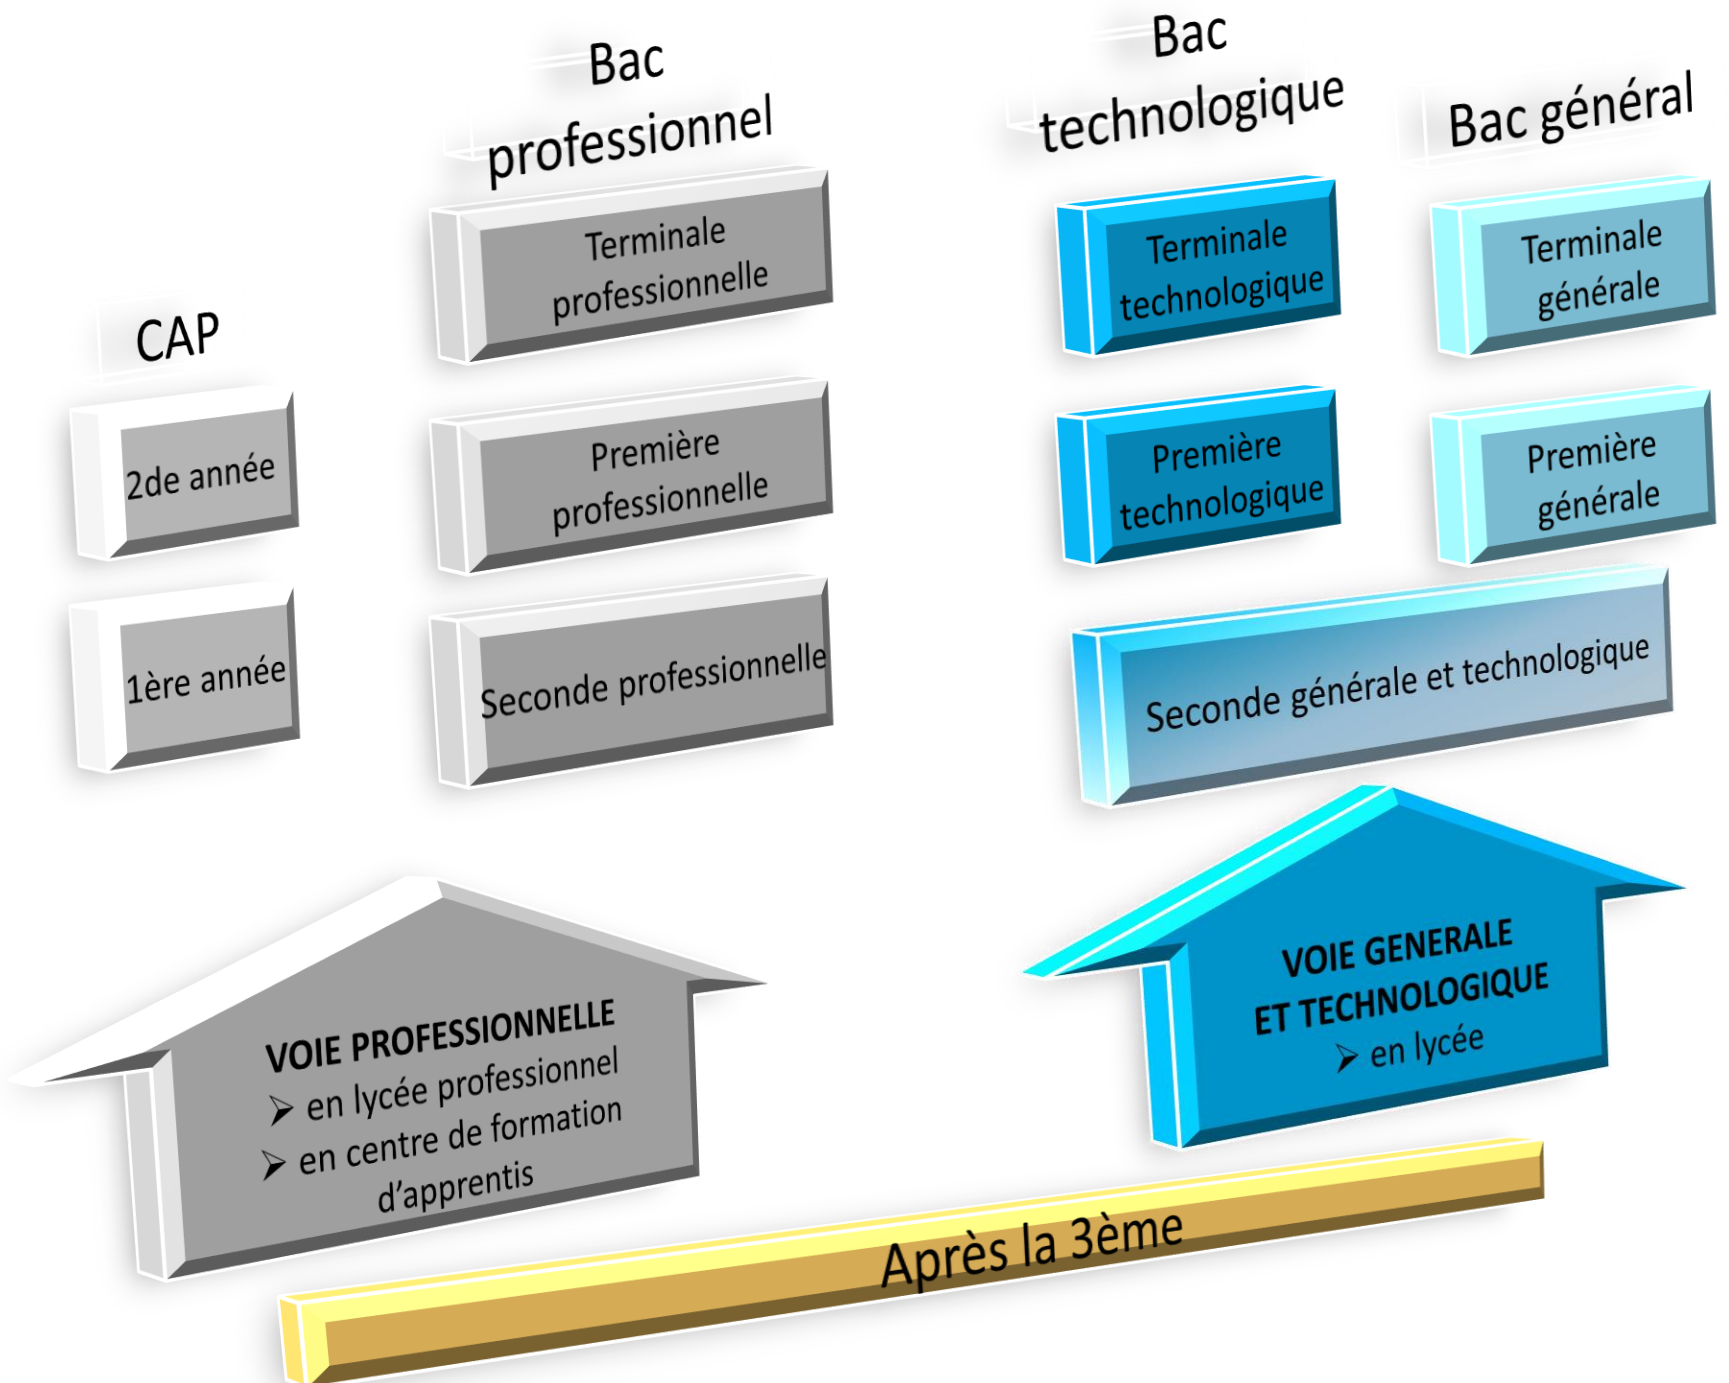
CAP

2de année

1ère année

Bac professionnel

Terminale professionnelle

Première professionnelle

Seconde professionnelle

Bac technologique

Terminale technologique

Première technologique

Bac général

Terminale générale

Première générale

Seconde générale et technologique

VOIE PROFESSIONNELLE
➢ en lycée professionnel
➢ en centre de formation d'apprentis

VOIE GENERALE ET TECHNOLOGIQUE
➢ en lycée

Après la 3ème